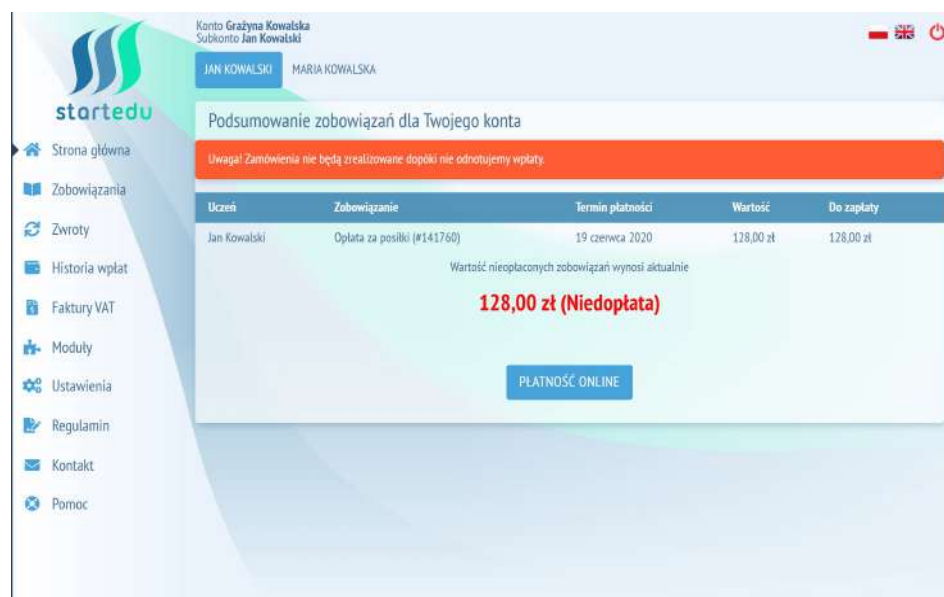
startedu

Strona główna
Zobowiązania
Zwroty
Historia wpłat
Faktury VAT
Moduły
Ustawienia
Regulamin
Kontakt
Pomoc

Konto Grażyna Kowalska
Subkonto Jan Kowalski

JAN KOWALSKI
MARIA KOWALSKA

Podsumowanie zobowiązań dla Twojego konta

Uwaga! Zamówienia nie będą zrealizowane dopóki nie odnotujemy wpłaty.

| Uczeń | Zobowiązanie | Termin płatności | Wartość | Do zapłaty |
|---|---|---|---|---|
| Jan Kowalski | Opłata za posiłki (#141760) | 19 czerwca 2020 | 128,00 zł | 128,00 zł |

Wartość nieopłaconych zobowiązań wynosi aktualnie

128,00 zł (Niedopłata)

PŁATNOŚĆ ONLINE